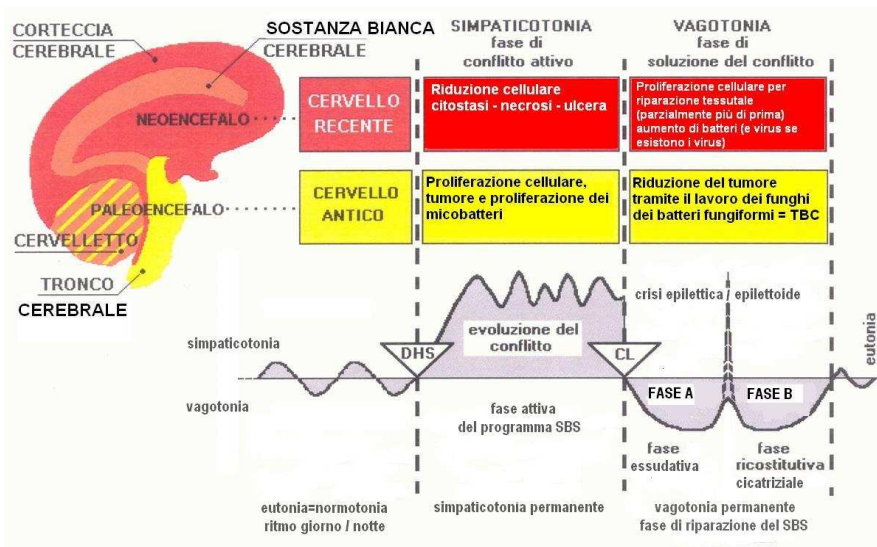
CORTECCIA CEREBRALE

SOSTANZA BIANCA CEREBRALE

SIMPATICOTONIA fase di conflitto attivo

VAGOTONIA fase di soluzione del conflitto

NEOENCEFALO

CERVELLO RECENTE

Riduzione cellulare citostasi - necrosi - ulcera

Proliferazione cellulare per riparazione tessutale (parzialmente più di prima) aumento di batteri (e virus se esistono i virus)

PALEOENCEFALO

CERVELLO ANTICO

Proliferazione cellulare, tumore e proliferazione dei micobatteri

Riduzione del tumore tramite il lavoro dei funghi dei batteri fungiformi = TBC

CERVELLETTO

TRONCO CEREBRALE

crisi epilettica / epilettoide

evoluzione del conflitto

simpaticotonia

DHS

CL

eutonia

FASE A

FASE B

vagotonia

fase attiva del programma SBS

fase essudativa

fase ricostitutiva cicatriziale

eutonia=normotonia ritmo giorno / notte

simpaticotonia permanente

vagotonia permanente fase di riparazione del SBS